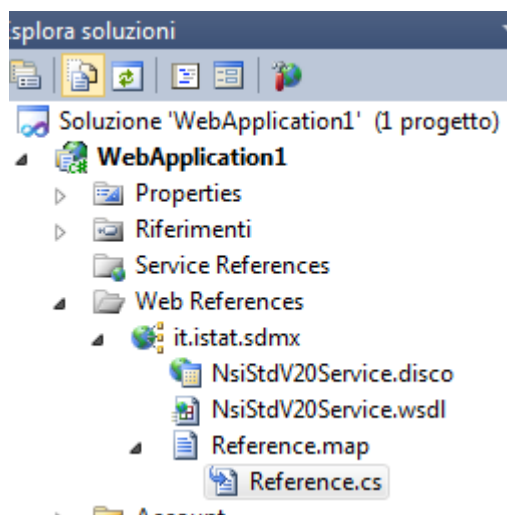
splora soluzioni

Soluzione 'WebApplication1' (1 progetto)
WebApplication1
Properties
Riferimenti
Service References
Web References
it.istat.sdmx
NsiStdV20Service.disco
NsiStdV20Service.wsdl
Reference.map
Reference.cs
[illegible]